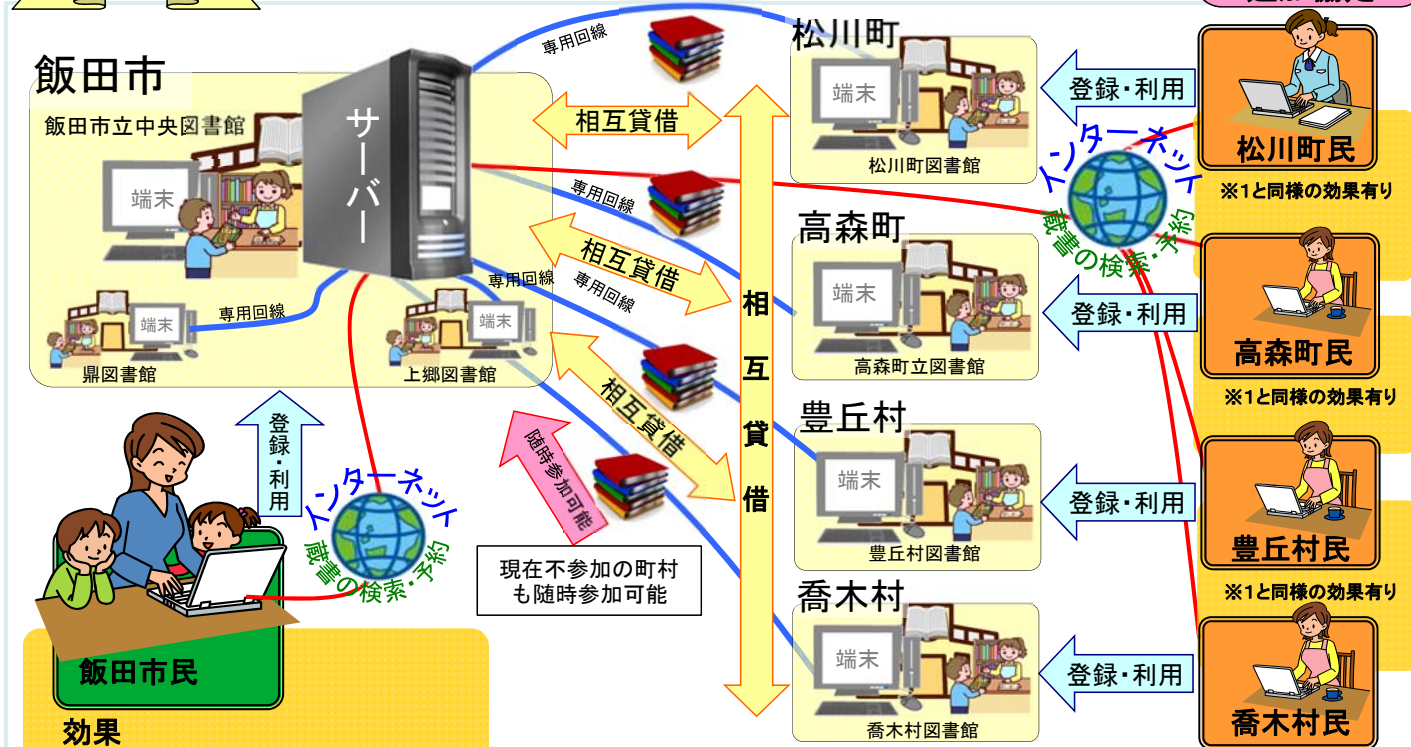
飯田市
飯田市立中央図書館
端末
サーバー
端末
専用回線
鼎図書館
端末
上郷図書館
専用回線
相互貸借
専用回線
相互貸借
専用回線
専用回線
相互貸借
相互貸借
松川町
端末
松川町図書館
高森町
端末
高森町立図書館
豊丘村
端末
豊丘村図書館
喬木村
端末
喬木村図書館
登録・利用
登録・利用
登録・利用
登録・利用
インターネット
蔵書の検索・予約
松川町民
※1と同様の効果有り
高森町民
※1と同様の効果有り
豊丘村民
※1と同様の効果有り
喬木村民
登録・利用
インターネット
蔵書の検索・予約
随時参加可能
現在不参加の町村も随時参加可能
飯田市民
効果